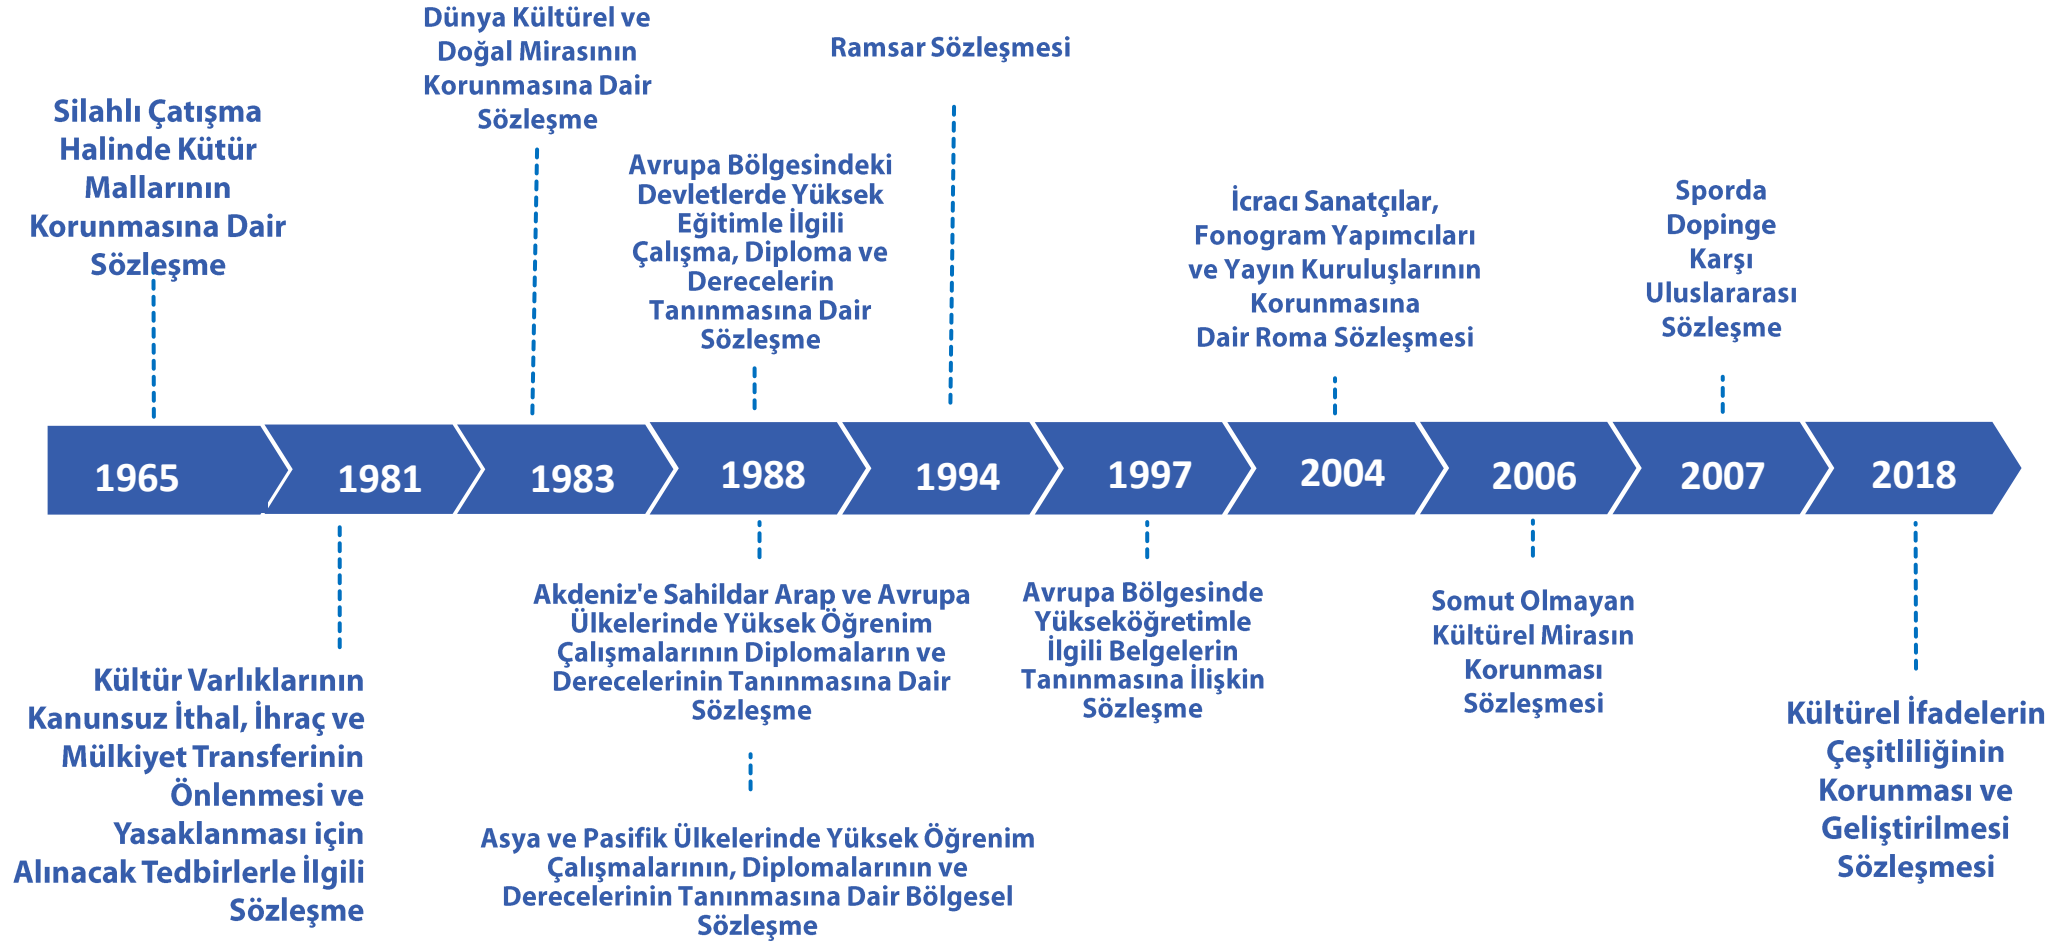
Dünya Kültürel ve Doğal Mirasının Korunmasına Dair Sözleşme

Ramsar Sözleşmesi

Silahlı Çatışma Halinde Kütür Mallarının Korunmasına Dair Sözleşme

Avrupa Bölgesindeki Devletlerde Yüksek Eğitimle İlgili Çalışma, Diploma ve Derecelerin Tanınmasına Dair Sözleşme

İcracı Sanatçılar, Fonogram Yapımcıları ve Yayın Kuruluşlarının Korunmasına Dair Roma Sözleşmesi

Sporda Dopinge Karşı Uluslararası Sözleşme

1965

1981

1983

1988

1994

1997

2004

2006

2007

2018

Kültür Varlıklarının Kanunsuz İthal, İhraç ve Mülkiyet Transferinin Önlenmesi ve Yasaklanması için Alınacak Tedbirlerle İlgili Sözleşme

Akdeniz'e Sahildar Arap ve Avrupa Ülkelerinde Yüksek Öğrenim Çalışmalarının Diplomaların ve Derecelerinin Tanınmasına Dair Sözleşme

Asya ve Pasifik Ülkelerinde Yüksek Öğrenim Çalışmalarının, Diplomalarının ve Derecelerinin Tanınmasına Dair Bölgesel Sözleşme

Avrupa Bölgesinde Yükseköğretimle İlgili Belgelerin Tanınmasına İlişkin Sözleşme

Somut Olmayan Kültürel Mirasın Korunması Sözleşmesi

Kültürel İfadelerin Çeşitliliğinin Korunması ve Geliştirilmesi Sözleşmesi